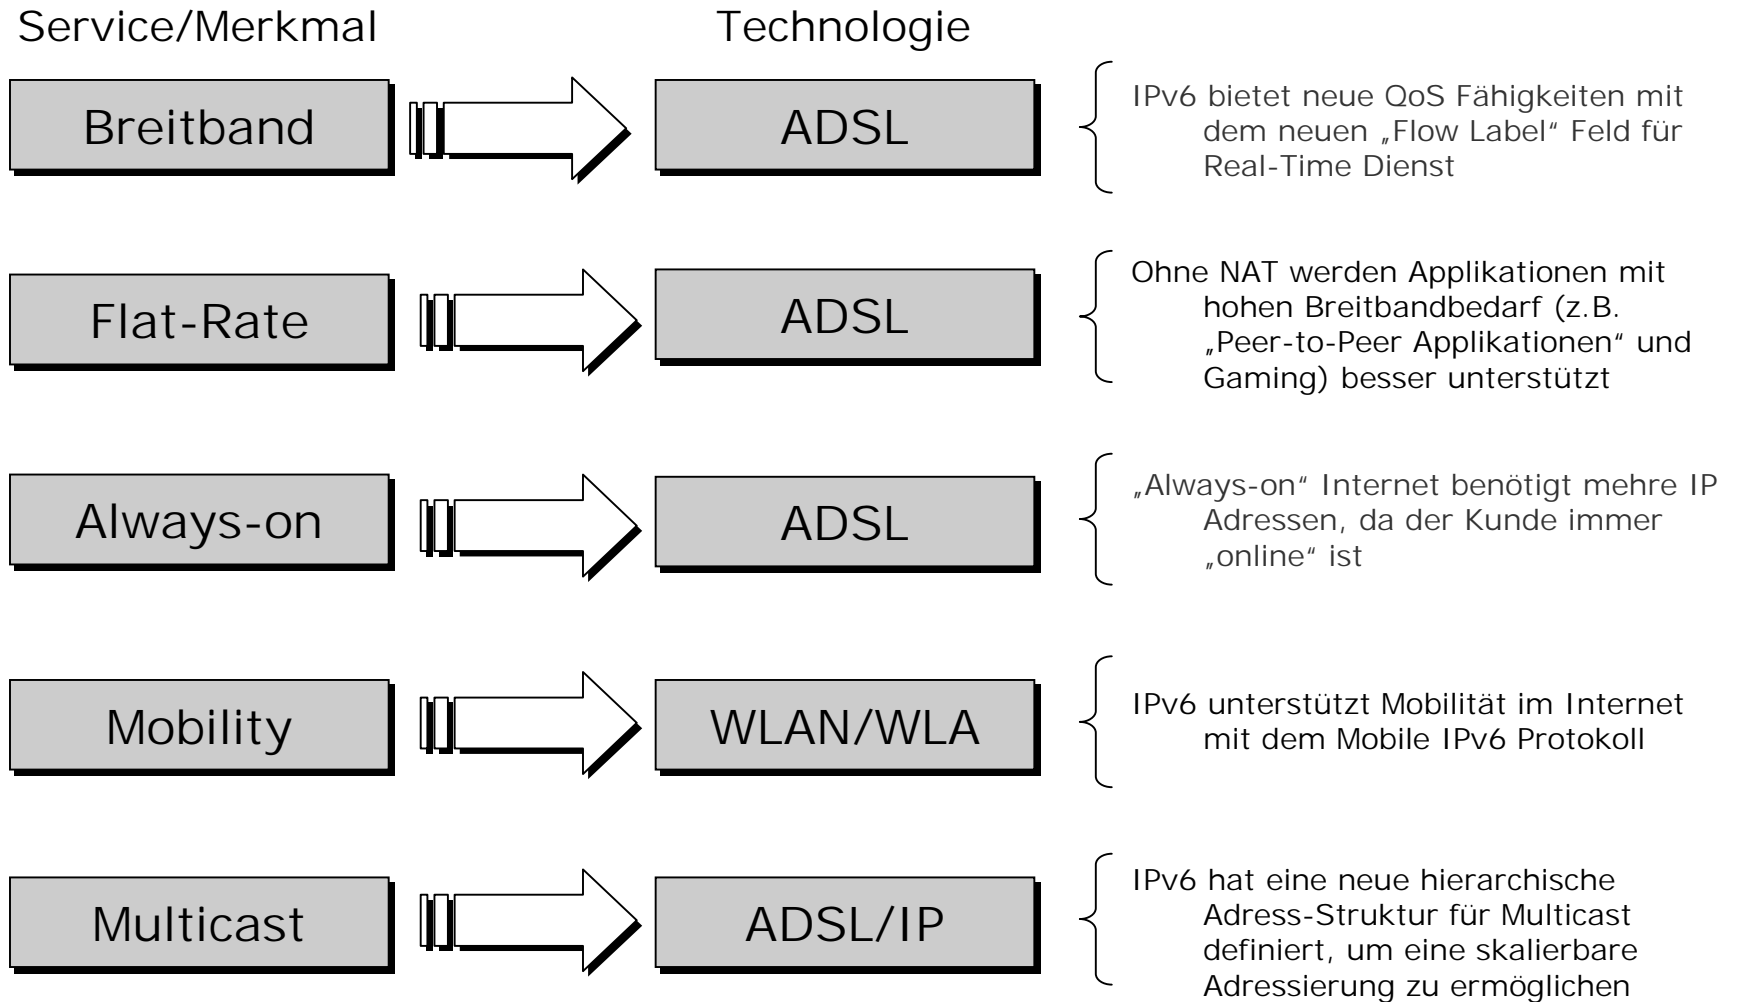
Service/Merkmal

Technologie

Breitband

ADSL

IPv6 bietet neue QoS Fähigkeiten mit dem neuen „Flow Label“ Feld für Real-Time Dienst

Flat-Rate

ADSL

Ohne NAT werden Applikationen mit hohen Breitbandbedarf (z.B. „Peer-to-Peer Applikationen“ und Gaming) besser unterstützt

Always-on

ADSL

„Always-on“ Internet benötigt mehre IP Adressen, da der Kunde immer „online“ ist

Mobility

WLAN/WLA

IPv6 unterstützt Mobilität im Internet mit dem Mobile IPv6 Protokoll

Multicast

ADSL/IP

IPv6 hat eine neue hierarchische Adress-Struktur für Multicast definiert, um eine skalierbare Adressierung zu ermöglichen